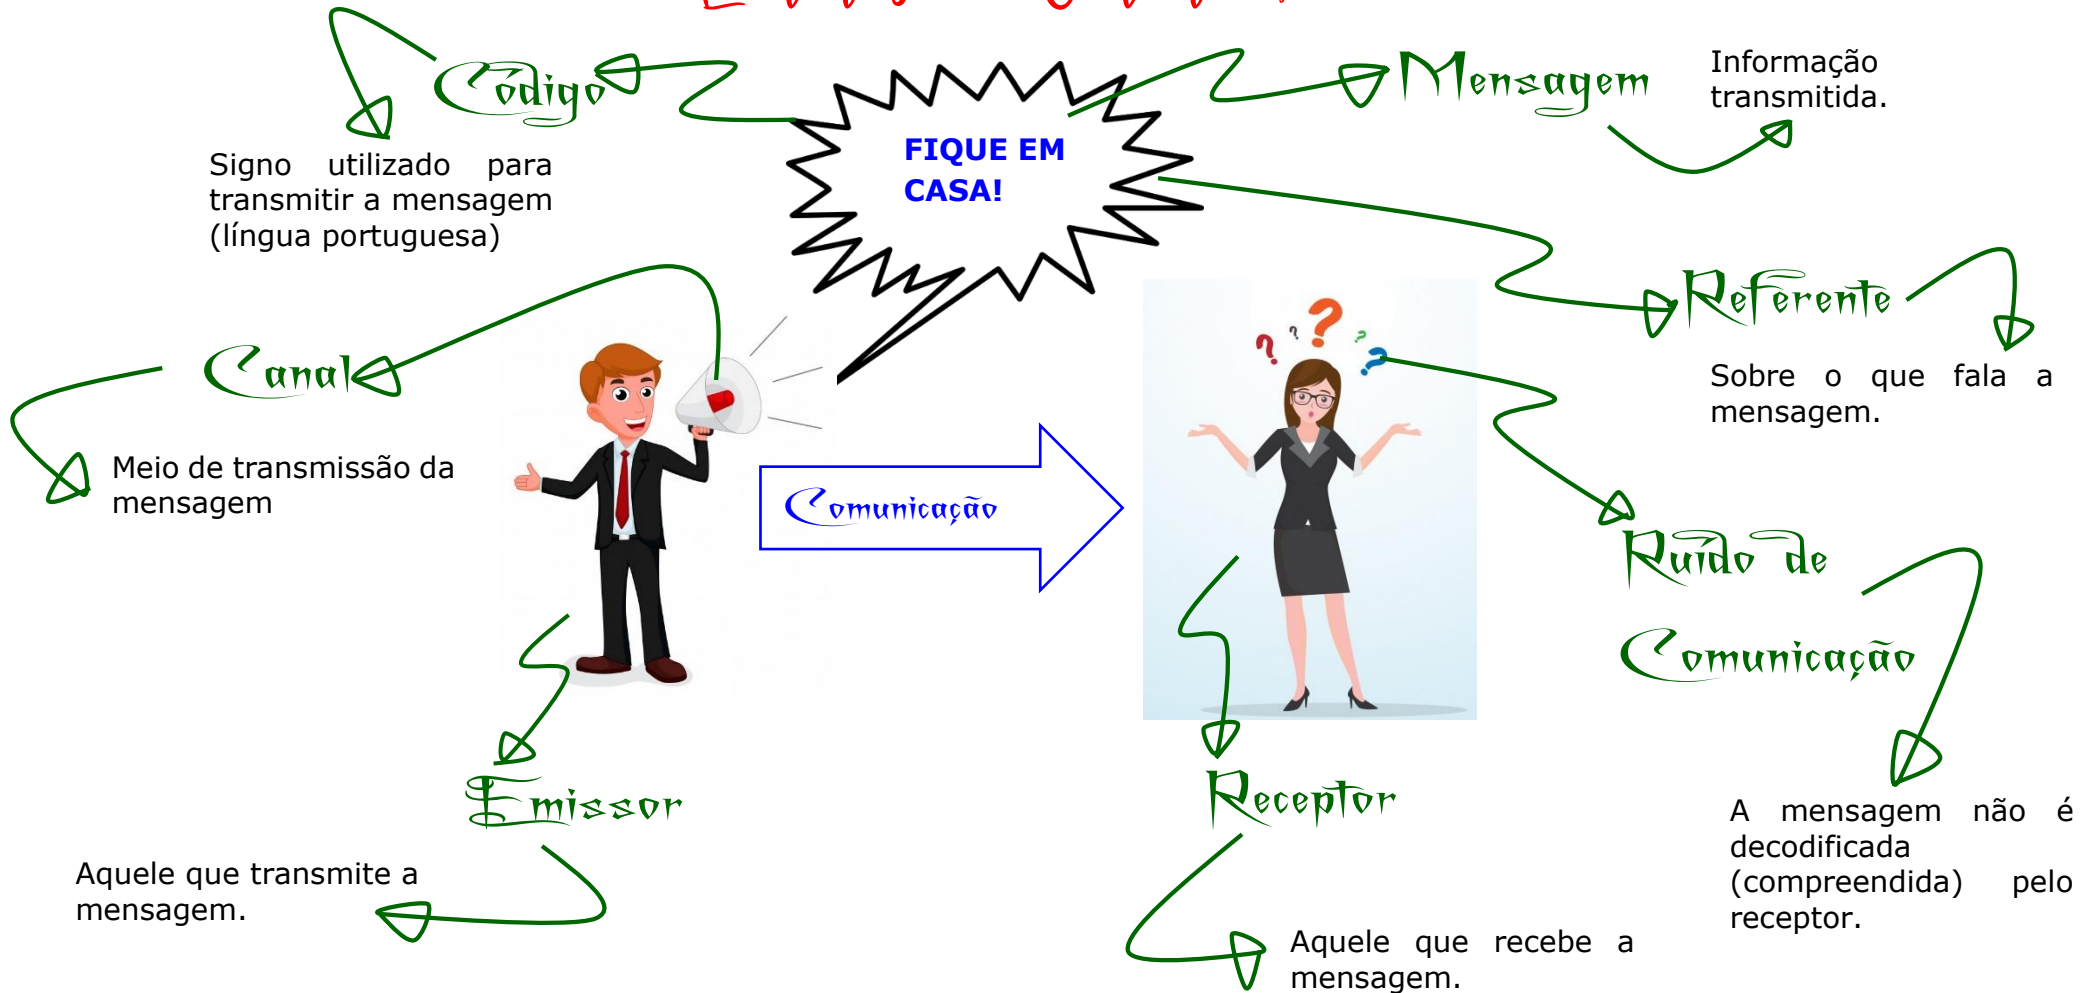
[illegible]

Código

Signo utilizado para transmitir a mensagem (língua portuguesa)

FIQUE EM CASA!

Mensagem

Informação transmitida.

Referente

Sobre o que fala a mensagem.

Canal

Meio de transmissão da mensagem

Comunicação

Ruído de Comunicação

A mensagem não é decodificada (compreendida) pelo receptor.

Emissor

Aquele que transmite a mensagem.

Receptor

Aquele que recebe a mensagem.